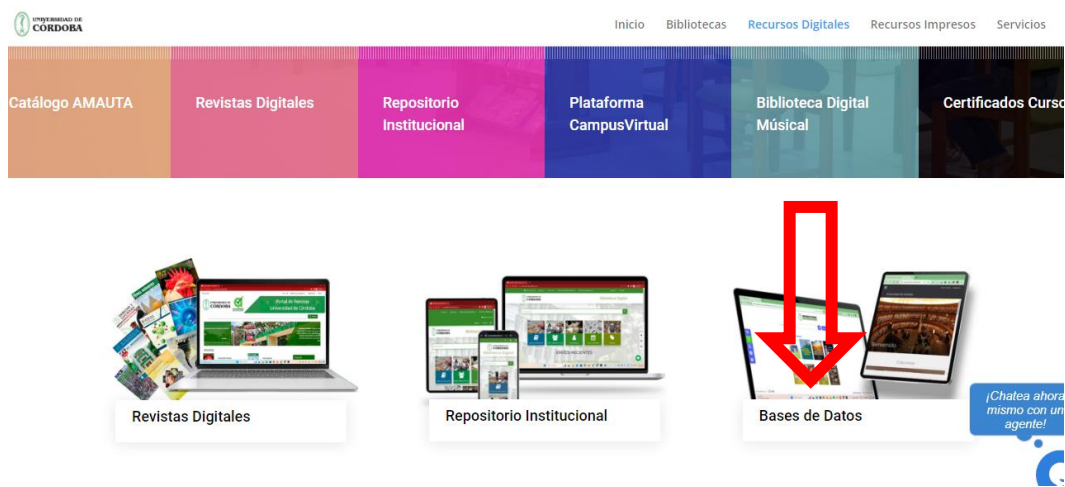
UNIVERSIDAD DE CÓRDOBA

Inicio Bibliotecas Recursos Digitales Recursos Impresos Servicios

Catálogo AMAUTA

Revistas Digitales

Repositorio Institucional

Plataforma CampusVirtual

Biblioteca Digital Músical

Certificados Curso

Revistas Digitales

Repositorio Institucional

Bases de Datos

¡Chatea ahora mismo con un agente!